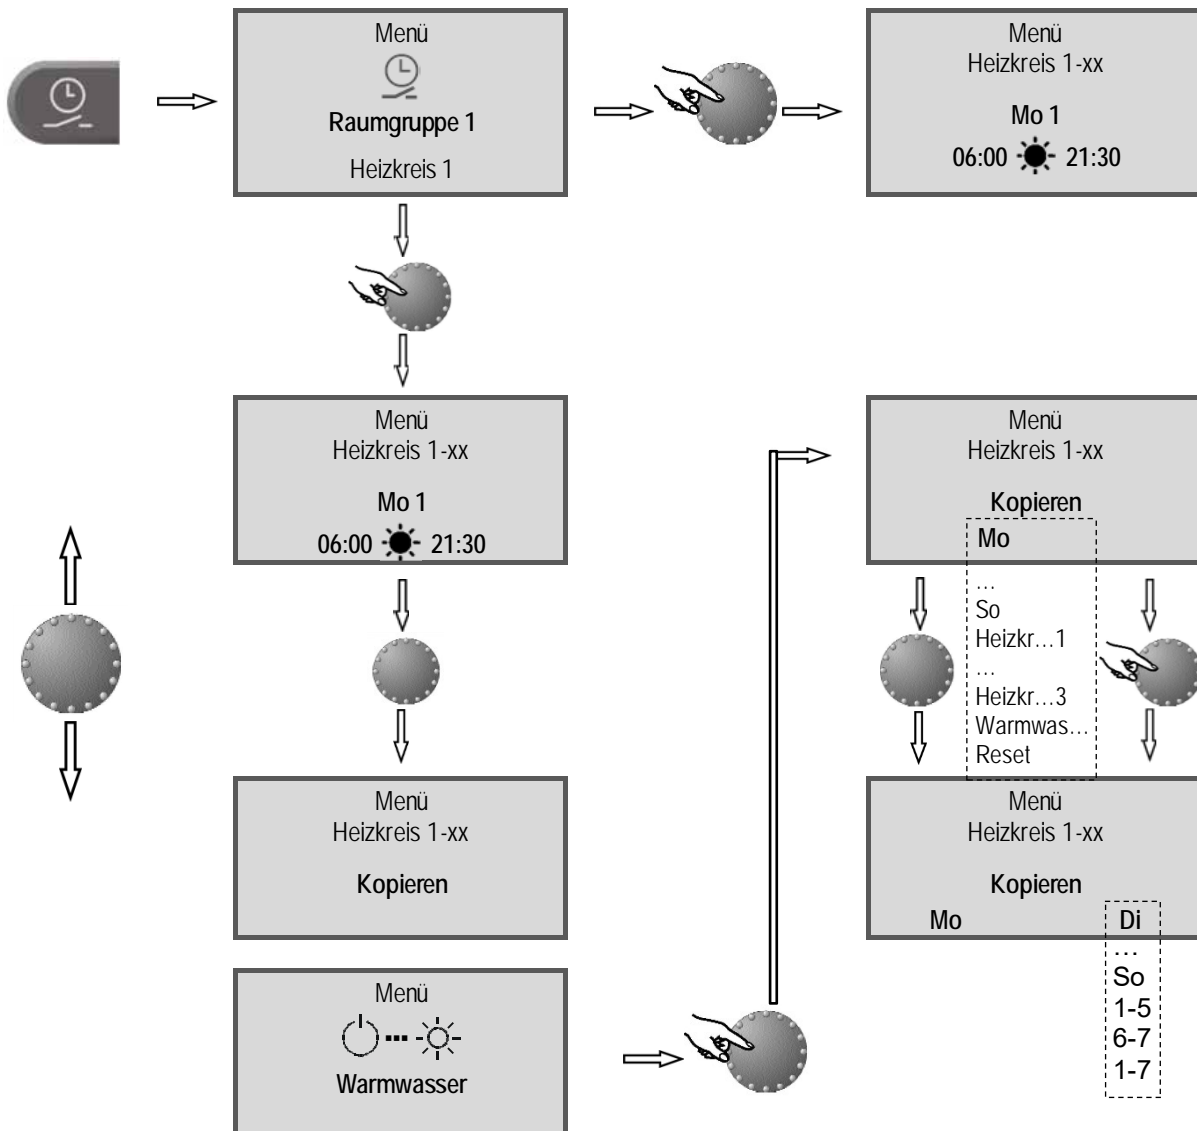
Menü

Raumgruppe 1

Heizkreis 1

Menü
Heizkreis 1-xx

Mo 1

06:00 21:30

Menü
Heizkreis 1-xx

Mo 1

06:00 21:30

Menü
Heizkreis 1-xx

Kopieren

Mo
…
So
Heizkr…1
…
Heizkr…3
Warmwas…
Reset

Menü
Heizkreis 1-xx

Kopieren

Menü
Heizkreis 1-xx

Kopieren

Mo

Di
…
So
1-5
6-7
1-7

Menü

Warmwasser